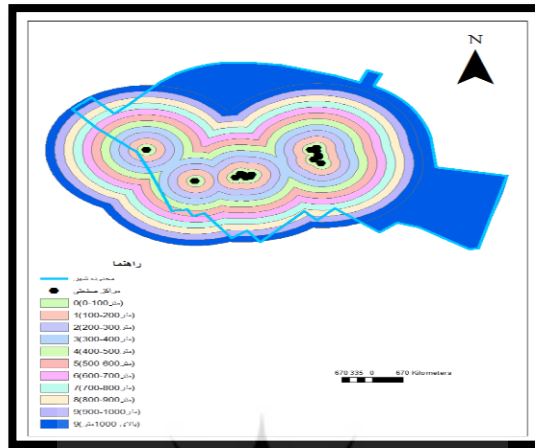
N

راهنما

محدوده شهر

مراکز صنعتی

0(0-100 متر)
1(100-200 متر)
2(200-300 متر)
3(300-400 متر)
4(400-500 متر)
5(500-600 متر)
6(600-700 متر)
7(700-800 متر)
8(800-900 متر)
9(900-1000 متر)
9(بالای 1000 متر)

670 335 0 670 Kilometers